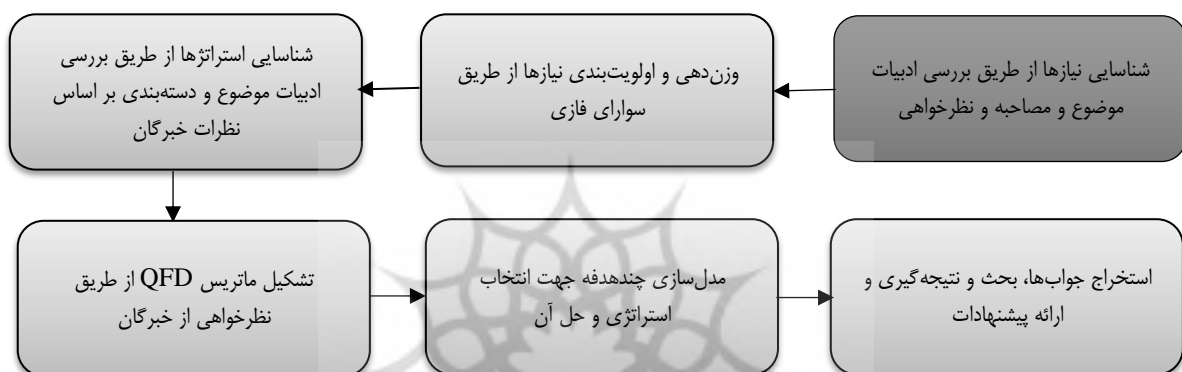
شناسایی نیازها از طریق بررسی ادبیات موضوع و مصاحبه و نظرخواهی

وزن‌دهی و اولویت‌بندی نیازها از طریق سوارای فازی

شناسایی استراتژها از طریق بررسی ادبیات موضوع و دسته‌بندی بر اساس نظرات خبرگان

تشکیل ماتریس QFD از طریق نظرخواهی از خبرگان

مدل‌سازی چندهدفه جهت انتخاب استراتژی و حل آن

استخراج جواب‌ها، بحث و نتیجه‌گیری و ارائه پیشنهادات